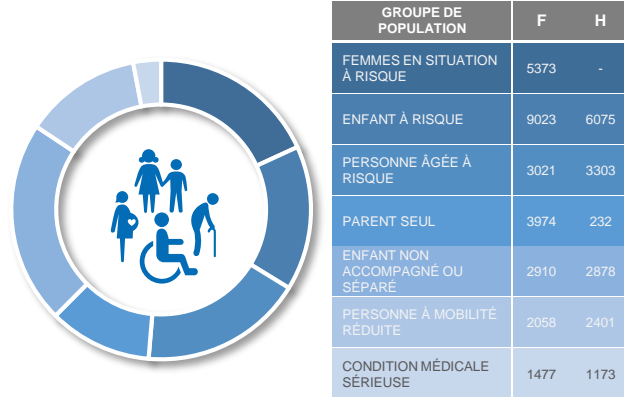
| GROUPE DE POPULATION | F | H |
|---|---|---|
| FEMMES EN SITUATION À RISQUE | 5373 | - |
| ENFANT À RISQUE | 9023 | 6075 |
| PERSONNE ÂGÉE À RISQUE | 3021 | 3303 |
| PARENT SEUL | 3974 | 232 |
| ENFANT NON ACCOMPAGNÉ OU SÉPARÉ | 2910 | 2878 |
| PERSONNE À MOBILITÉ RÉDUITE | 2058 | 2401 |
| CONDITION MÉDICALE SÉRIEUSE | 1477 | 1173 |